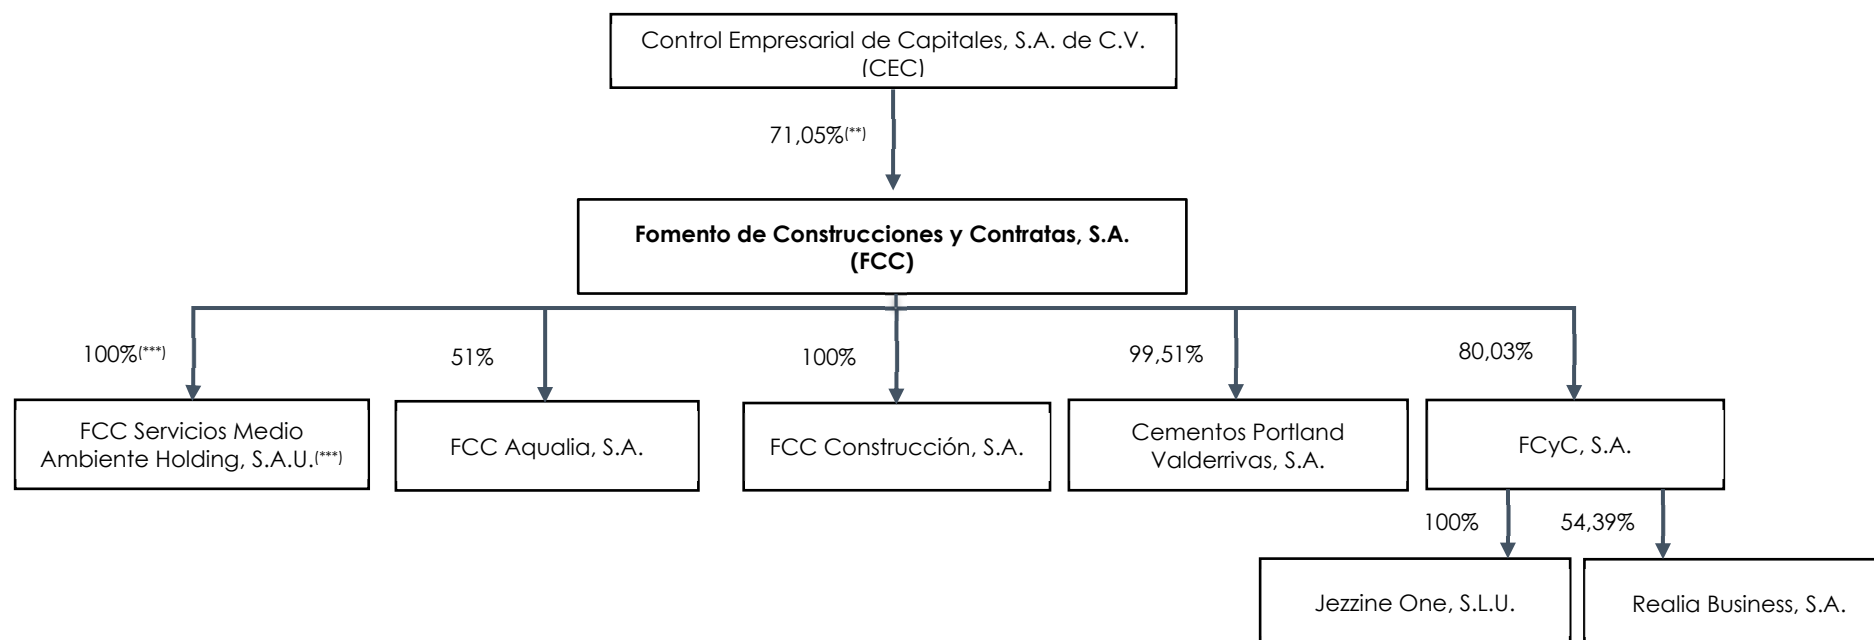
Control Empresarial de Capitales, S.A. de C.V. (CEC)

71,05%$^{(**)}$

**Fomento de Construcciones y Contratas, S.A. (FCC)**

100%$^{(***)}$

51%

100%

99,51%

80,03%

FCC Servicios Medio Ambiente Holding, S.A.U.$^{(***)}$

FCC Aqualia, S.A.

FCC Construcción, S.A.

Cementos Portland Valderrivas, S.A.

FCyC, S.A.

100%

54,39%

Jezzine One, S.L.U.

Realia Business, S.A.